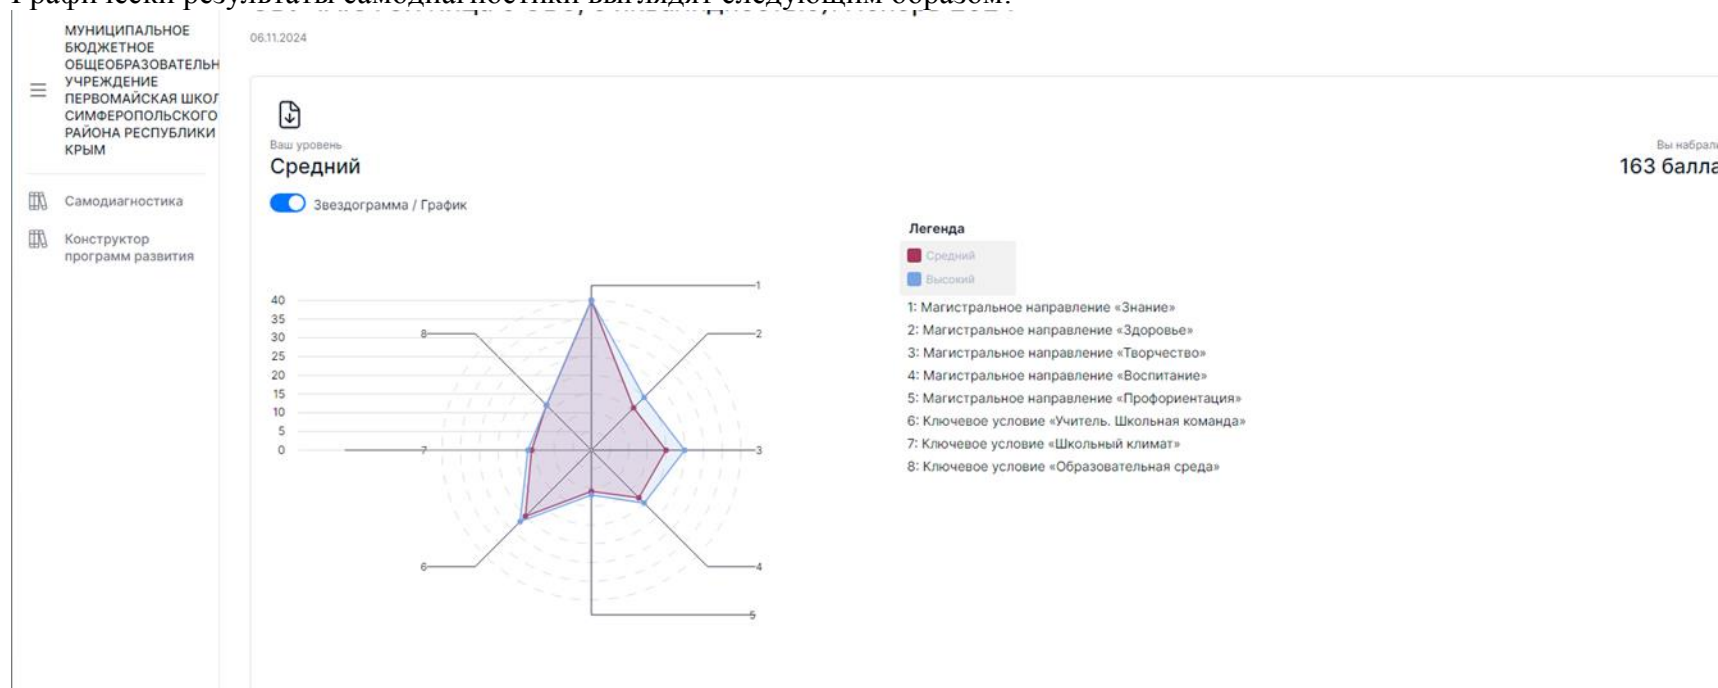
Графически результаты самодиагностики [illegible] выглядят следующим образом:

МУНИЦИПАЛЬНОЕ БЮДЖЕТНОЕ ОБЩЕОБРАЗОВАТЕЛЬН УЧРЕЖДЕНИЕ ПЕРВОМАЙСКАЯ ШКОЛ СИМФЕРОПОЛЬСКОГО РАЙОНА РЕСПУБЛИКИ КРЫМ

Самодиагностика

Конструктор программ развития

06.11.2024

Ваш уровень
Средний

Вы набрали
163 балла

Звездограмма / График

Легенда
Средний
Высокий

1: Магистральное направление «Знание»
2: Магистральное направление «Здоровье»
3: Магистральное направление «Творчество»
4: Магистральное направление «Воспитание»
5: Магистральное направление «Профориентация»
6: Ключевое условие «Учитель. Школьная команда»
7: Ключевое условие «Школьный климат»
8: Ключевое условие «Образовательная среда»

40
35
30
25
20
15
10
5
0

1
2
3
4
5
6
7
8